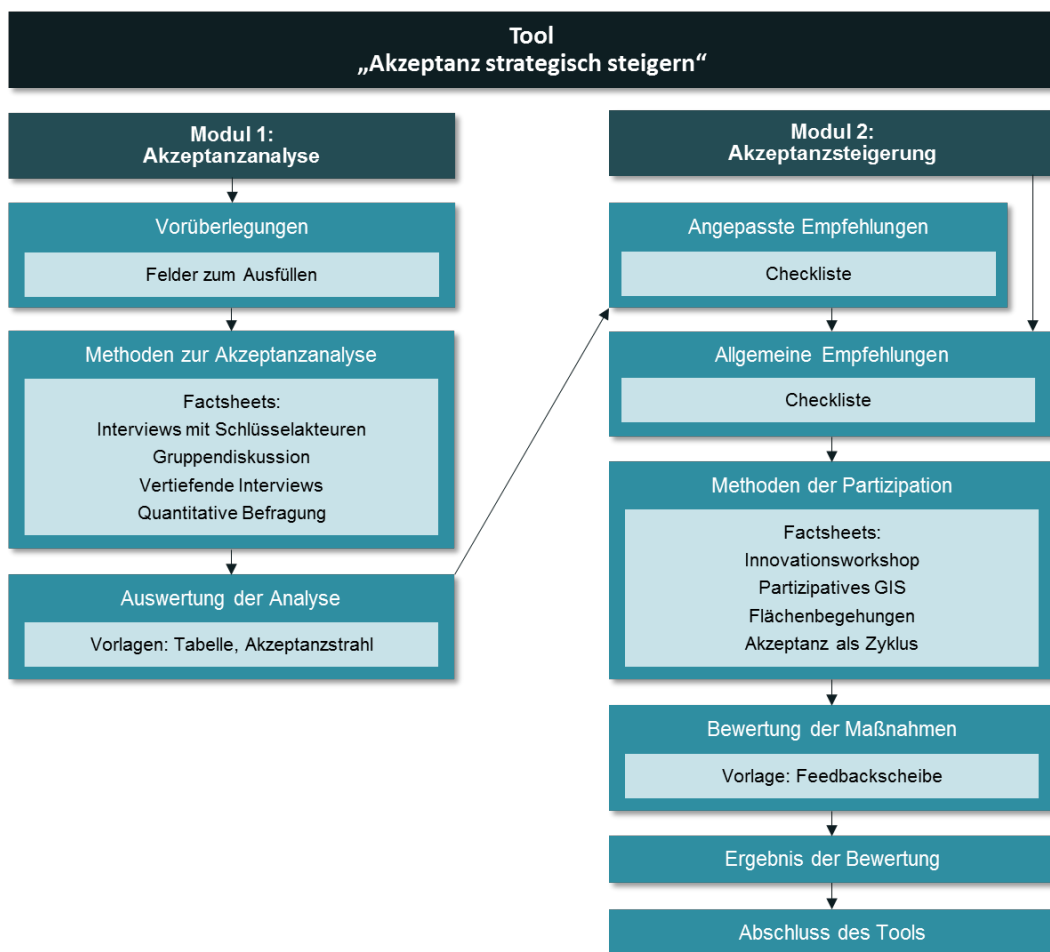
Tool
„Akzeptanz strategisch steigern“

Modul 1:
Akzeptanzanalyse

Vorüberlegungen

Felder zum Ausfüllen

Methoden zur Akzeptanzanalyse

Factsheets:
Interviews mit Schlüsselakteuren
Gruppendiskussion
Vertiefende Interviews
Quantitative Befragung

Auswertung der Analyse

Vorlagen: Tabelle, Akzeptanzstrahl

Modul 2:
Akzeptanzsteigerung

Angepasste Empfehlungen

Checkliste

Allgemeine Empfehlungen

Checkliste

Methoden der Partizipation

Factsheets:
Innovationsworkshop
Partizipatives GIS
Flächenbegehungen
Akzeptanz als Zyklus

Bewertung der Maßnahmen

Vorlage: Feedbackscheibe

Ergebnis der Bewertung

Abschluss des Tools